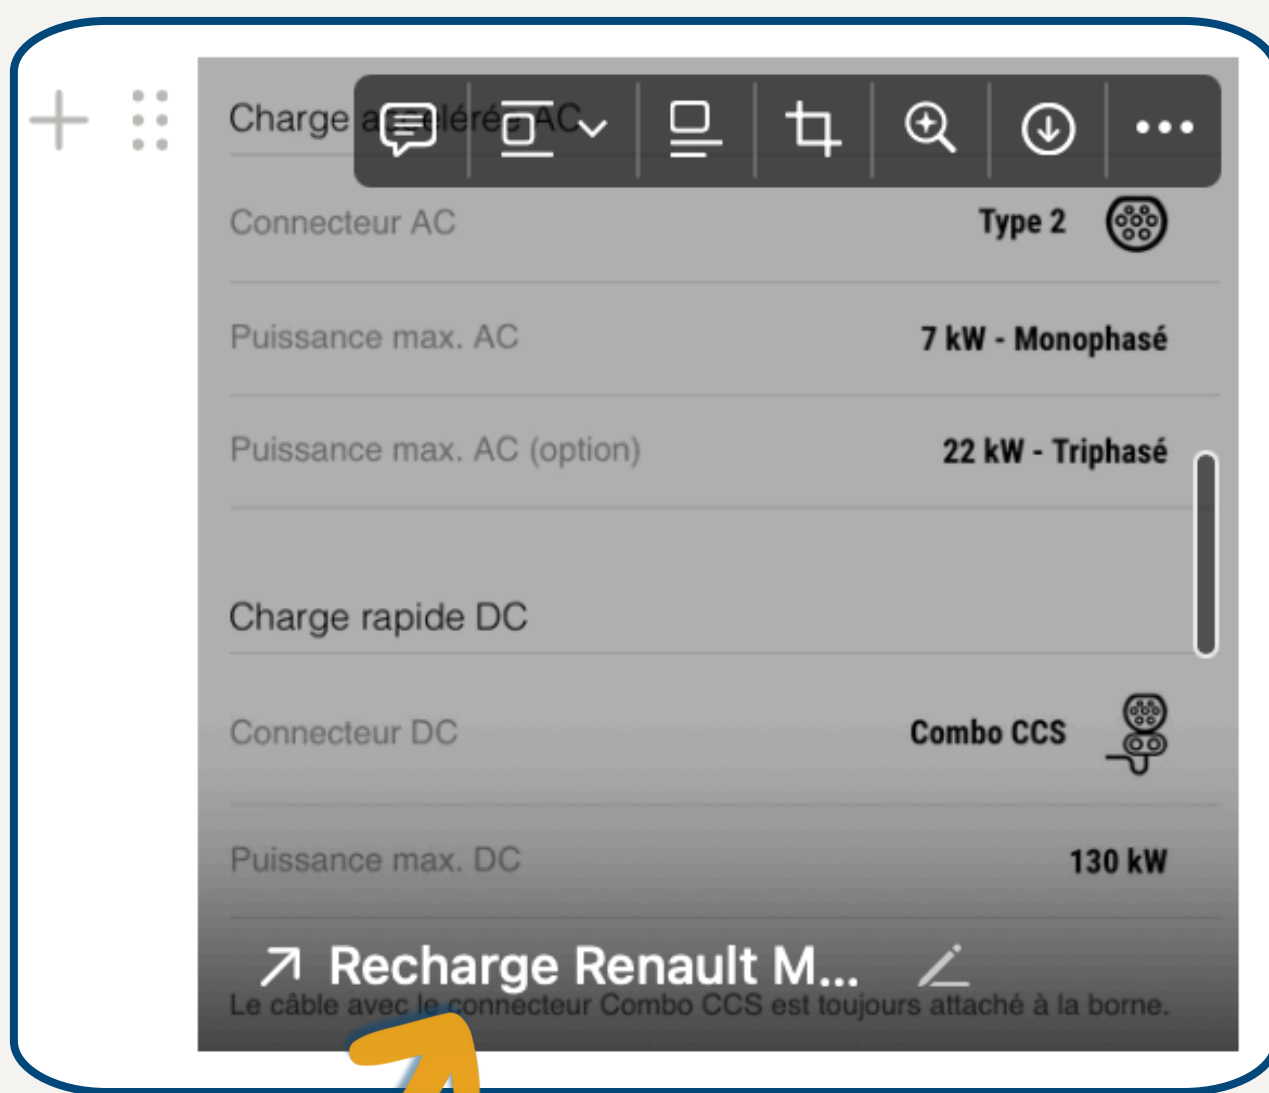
Charge a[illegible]éléré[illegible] AC

Connecteur AC Type 2

Puissance max. AC 7 kW - Monophasé

Puissance max. AC (option) 22 kW - Triphasé

Charge rapide DC

Connecteur DC Combo CCS

Puissance max. DC 130 kW

Recharge Renault M...

Le câble avec le connecteur Combo CCS est toujours attaché à la borne.